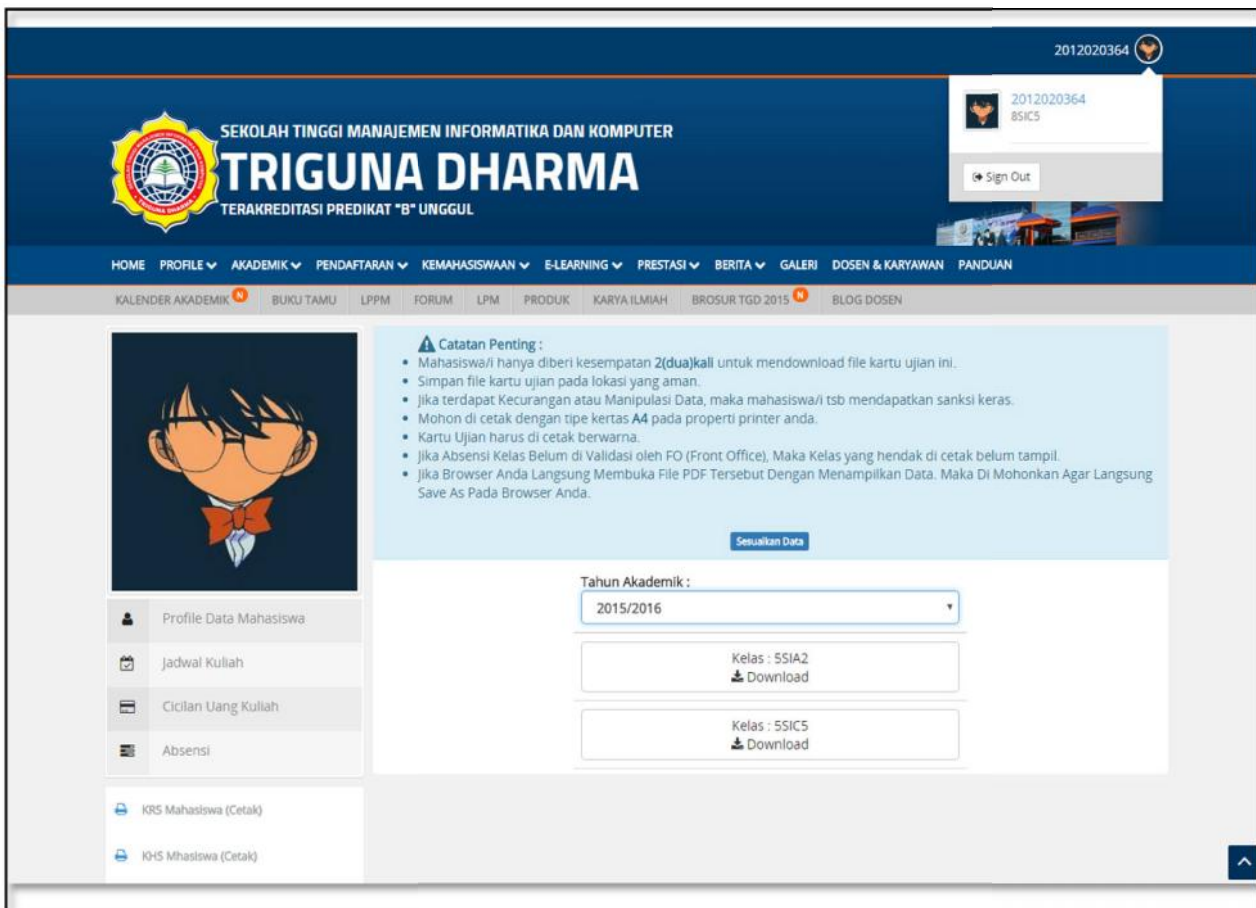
2012020364

2012020364
8SIC5

Sign Out

SEKOLAH TINGGI MANAJEMEN INFORMATIKA DAN KOMPUTER
TRIGUNA DHARMA
TERAKREDITASI PREDIKAT "B" UNGGUL

HOME PROFILE AKADEMIK PENDAFTARAN KEMAHASISWAAN E-LEARNING PRESTASI BERITA GALERI DOSEN & KARYAWAN PANDUAN

KALENDER AKADEMIK N BUKU TAMU LPPM FORUM LPM PRODUK KARYA ILMIAH BROSUR TGD 2015 N BLOG DOSEN

Catatan Penting :
• Mahasiswa/i hanya diberi kesempatan 2(dua)kali untuk mendownload file kartu ujian ini.
• Simpan file kartu ujian pada lokasi yang aman.
• Jika terdapat Kecurangan atau Manipulasi Data, maka mahasiswa/i tsb mendapatkan sanksi keras.
• Mohon di cetak dengan tipe kertas A4 pada properti printer anda.
• Kartu Ujian harus di cetak berwarna.
• Jika Absensi Kelas Belum di Validasi oleh FO (Front Office), Maka Kelas yang hendak di cetak belum tampil.
• Jika Browser Anda Langsung Membuka File PDF Tersebut Dengan Menampilkan Data. Maka Di Mohonkan Agar Langsung Save As Pada Browser Anda.

Sesuaikan Data

Tahun Akademik :
2015/2016

Kelas : 5SIA2
Download

Kelas : 5SIC5
Download

Profile Data Mahasiswa
Jadwal Kuliah
Cicilan Uang Kuliah
Absensi

KRS Mahasiswa (Cetak)
KHS Mhasiswa (Cetak)